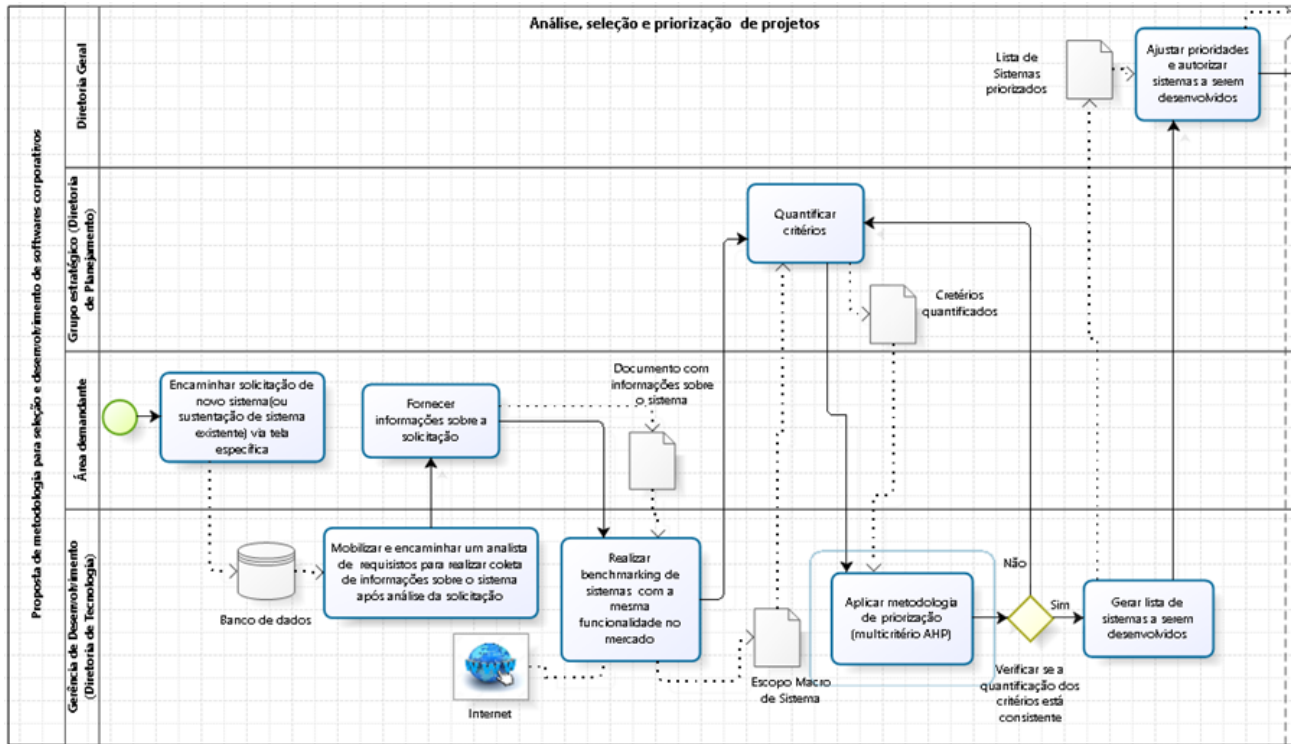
Proposta de metodologia para seleção e desenvolvimento de softwares corporativos

Análise, seleção e priorização de projetos

Diretoria Geral

Lista de Sistemas priorizados

Ajustar prioridades e autorizar sistemas a serem desenvolvidos

Grupo estratégico (Diretoria de Planejamento)

Quantificar critérios

Cretérios quantificados

Área demandante

Encaminhar solicitação de novo sistema(ou sustentação de sistema existente) via tela específica

Fornecer informações sobre a solicitação

Documento com informações sobre o sistema

Gerência de Desenvolvimento (Diretoria de Tecnologia)

Banco de dados

Mobilizar e encaminhar um analista de requisitos para realizar coleta de informações sobre o sistema após análise da solicitação

Realizar benchmarking de sistemas com a mesma funcionalidade no mercado

Internet

Escopo Macro de Sistema

Aplicar metodologia de priorização (multicritério AHP)

Não

Sim

Verificar se a quantificação dos critérios está consistente

Gerar lista de sistemas a serem desenvolvidos